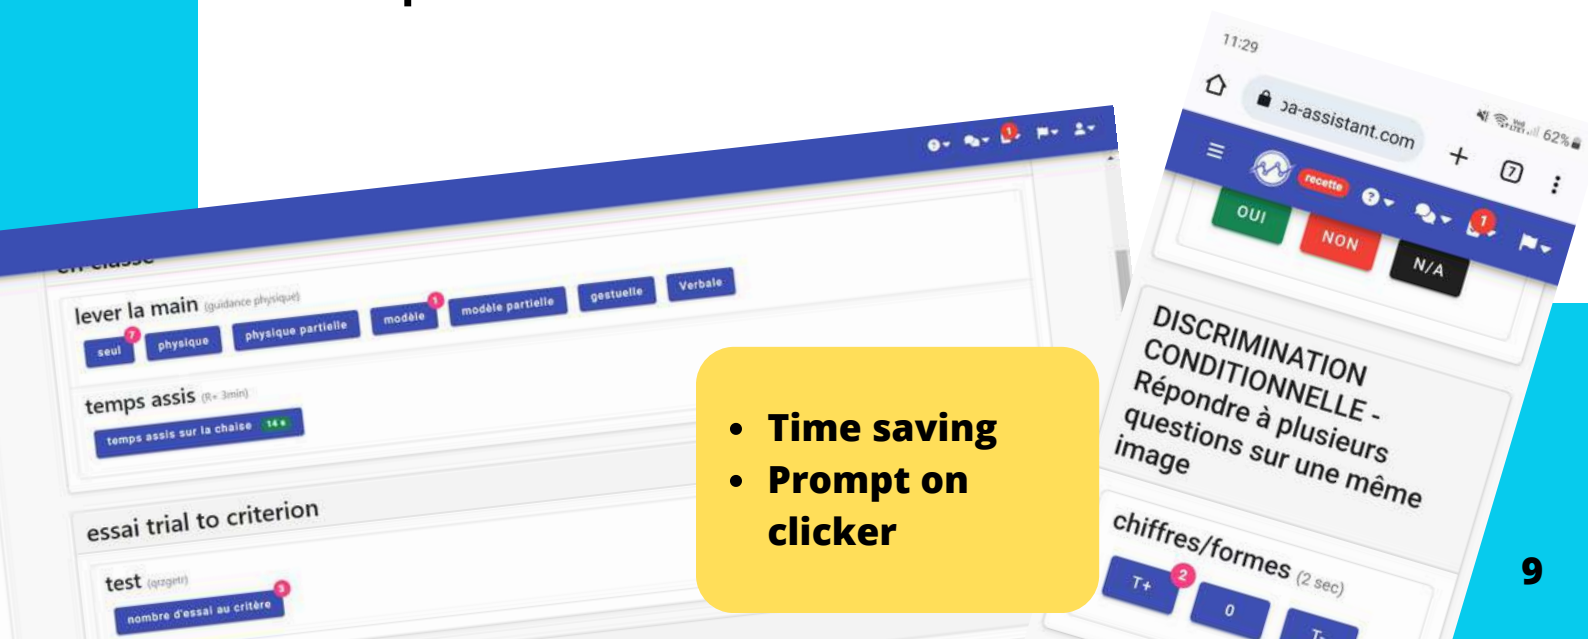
en classe

lever la main (guidance physique)

seul 7 physique physique partielle modèle 1 modèle partielle gestuelle Verbale

temps assis (R= 3min)

temps assis sur la chaise 14 s

essai trial to criterion

test (qzgetr)

nombre d'essai au critère 3

- Time saving
- Prompt on clicker

11:29

ɔa-assistant.com

62%

recette

1

OUI NON N/A

DISCRIMINATION CONDITIONNELLE - Répondre à plusieurs questions sur une même image

chiffres/formes (2 sec)

T+ 2 0 T-

9